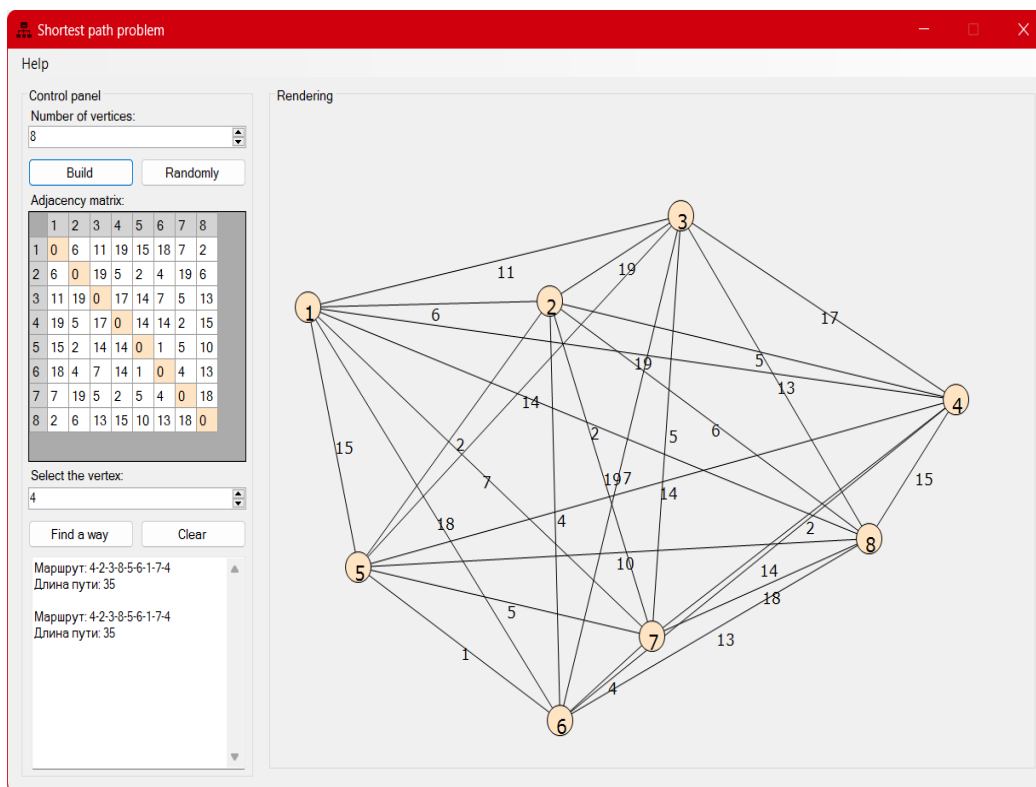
Shortest path problem

Help

Control panel

Number of vertices:

8

Build

Randomly

Adjacency matrix:

| | 1 | 2 | 3 | 4 | 5 | 6 | 7 | 8 |
|---|---|---|---|---|---|---|---|---|
| 1 | 0 | 6 | 11 | 19 | 15 | 18 | 7 | 2 |
| 2 | 6 | 0 | 19 | 5 | 2 | 4 | 19 | 6 |
| 3 | 11 | 19 | 0 | 17 | 14 | 7 | 5 | 13 |
| 4 | 19 | 5 | 17 | 0 | 14 | 14 | 2 | 15 |
| 5 | 15 | 2 | 14 | 14 | 0 | 1 | 5 | 10 |
| 6 | 18 | 4 | 7 | 14 | 1 | 0 | 4 | 13 |
| 7 | 7 | 19 | 5 | 2 | 5 | 4 | 0 | 18 |
| 8 | 2 | 6 | 13 | 15 | 10 | 13 | 18 | 0 |

Select the vertex:

4

Find a way

Clear

Маршрут: 4-2-3-8-5-6-1-7-4
Длина пути: 35

Маршрут: 4-2-3-8-5-6-1-7-4
Длина пути: 35

Rendering

3 11 19 1 2 6 17 5 19 13 4 14 2 5 6 15 2 7 19 7 14 15 18 4 2 8 5 10 14 18 5 7 13 1 4 6